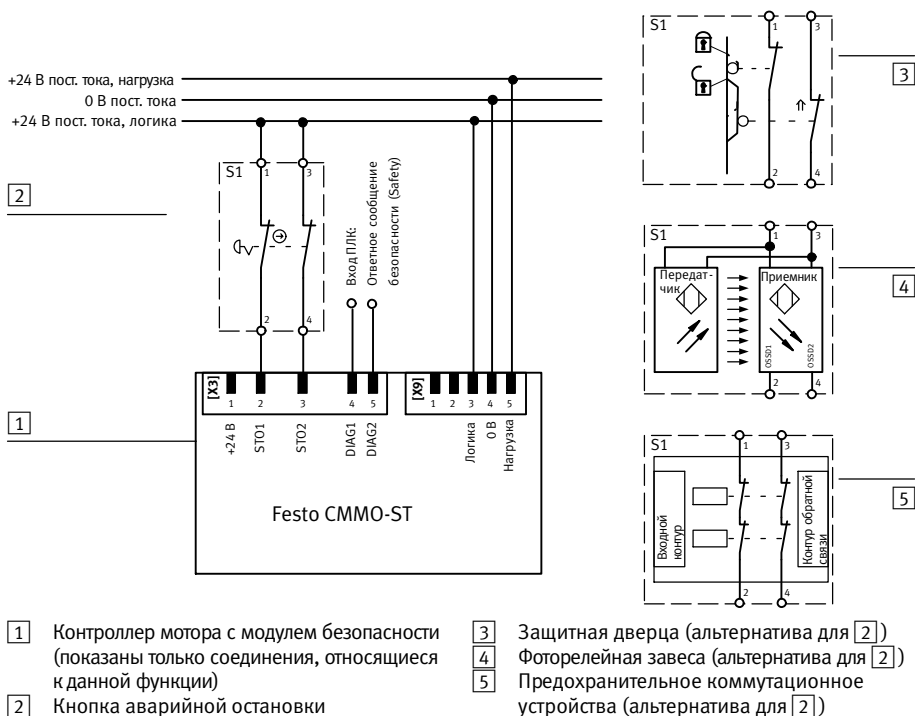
+24 В пост. тока, нагрузка
0 В пост. тока
+24 В пост. тока, логика

2

S1
1
3
2
4

Вход ПЛК:
Ответное сообщение безопасности (Safety)

1

[X3]
1 2 3 4 5
+24 В
STO1
STO2
DIAG1
DIAG2

[X9]
1 2 3 4 5
Логика
0 В
Нагрузка

Festo CMMO-ST

S1
1
3
2
4

3

S1
1
3
Передатчик
Приемник
OSSD1
OSSD2
2
4

4

S1
1
3
Входной контур
Контур обратной связи
2
4

5

1 Контроллер мотора с модулем безопасности (показаны только соединения, относящиеся к данной функции)
2 Кнопка аварийной остановки
3 Защитная дверца (альтернатива для 2)
4 Фоторелейная завеса (альтернатива для 2)
5 Предохранительное коммутационное устройства (альтернатива для 2)